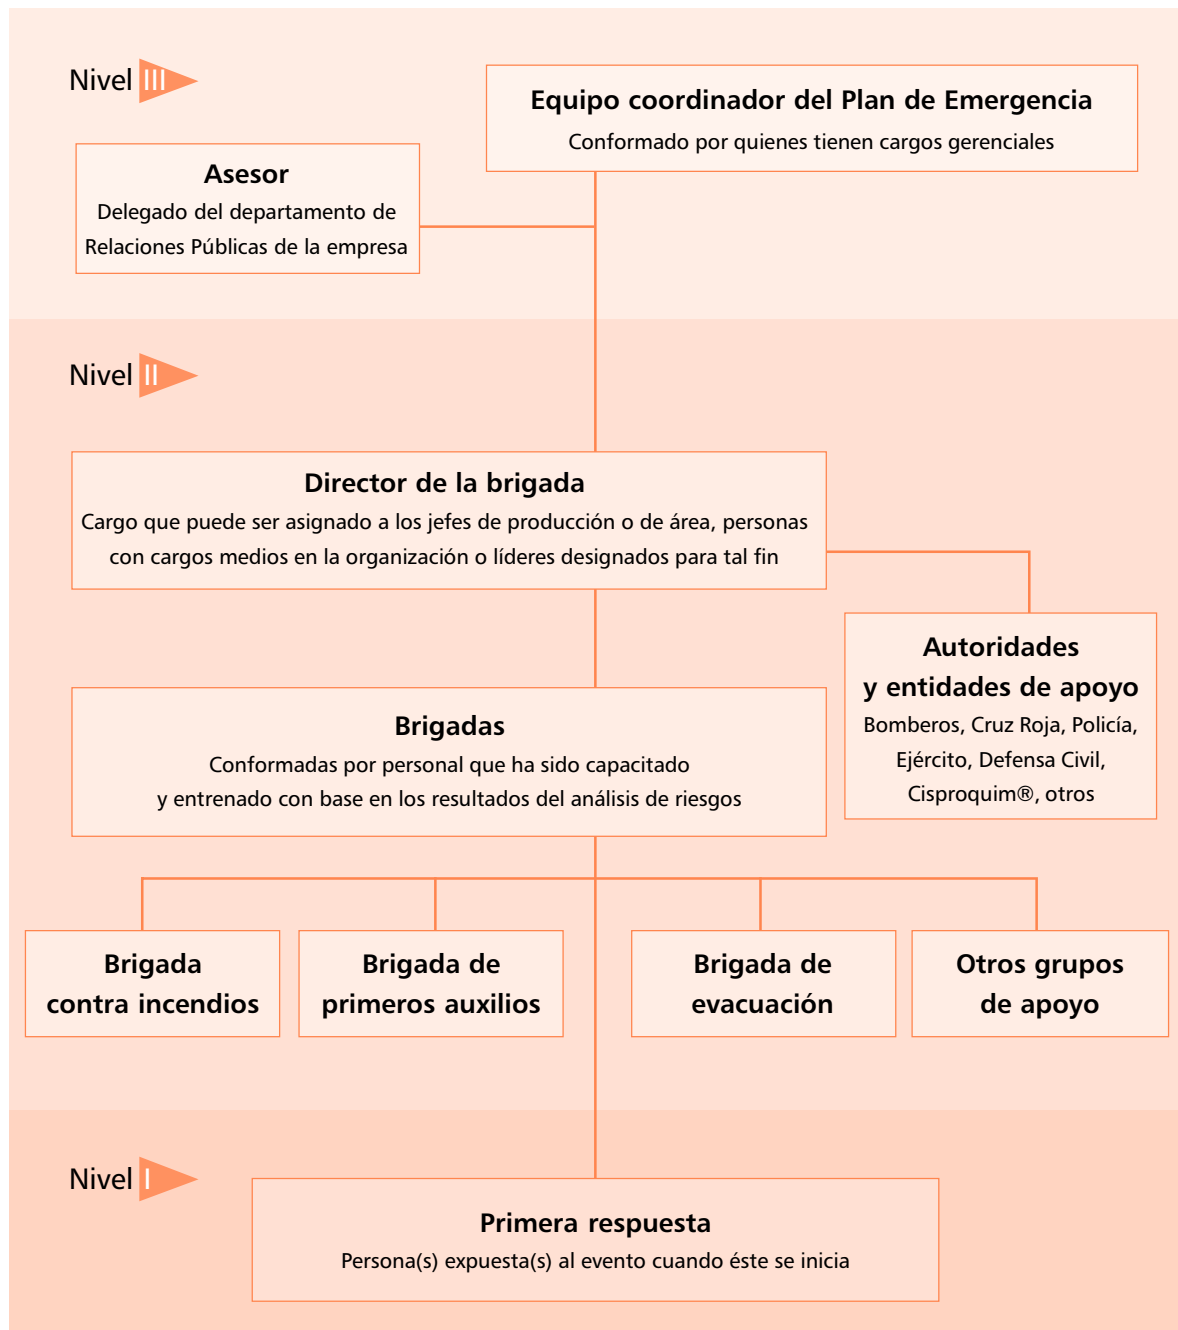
Nivel III

Equipo coordinador del Plan de Emergencia
Conformado por quienes tienen cargos gerenciales

Asesor
Delegado del departamento de Relaciones Públicas de la empresa

Nivel II

Director de la brigada
Cargo que puede ser asignado a los jefes de producción o de área, personas con cargos medios en la organización o líderes designados para tal fin

Autoridades y entidades de apoyo
Bomberos, Cruz Roja, Policía, Ejército, Defensa Civil, Cisproquim®, otros

Brigadas
Conformadas por personal que ha sido capacitado y entrenado con base en los resultados del análisis de riesgos

Brigada contra incendios

Brigada de primeros auxilios

Brigada de evacuación

Otros grupos de apoyo

Nivel I

Primera respuesta
Persona(s) expuesta(s) al evento cuando éste se inicia